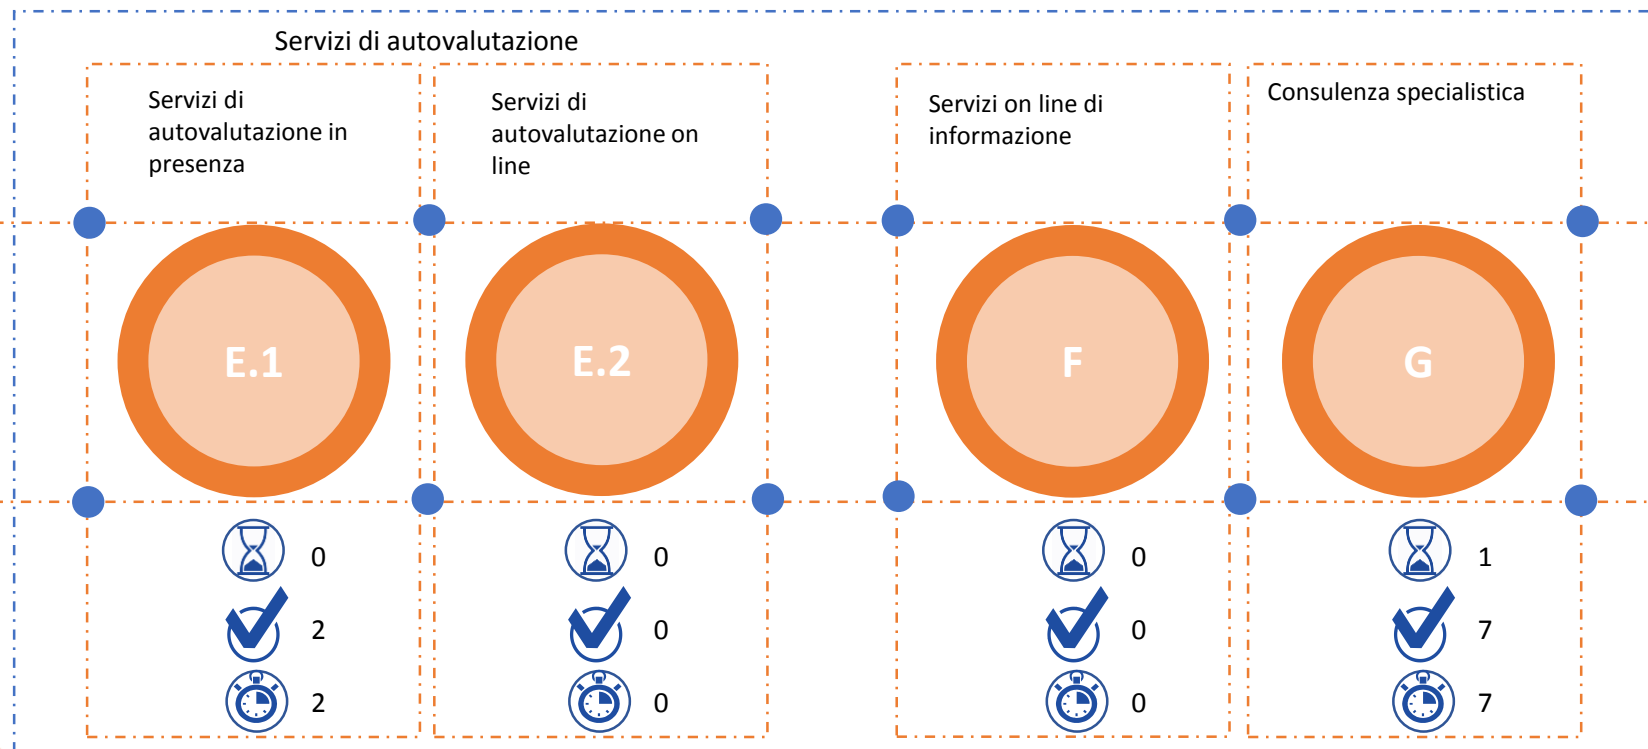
Servizi di autovalutazione

Servizi di autovalutazione in presenza

E.1

0

2

2

Servizi di autovalutazione on line

E.2

0

0

0

Servizi on line di informazione

F

0

0

0

Consulenza specialistica

G

1

7

7